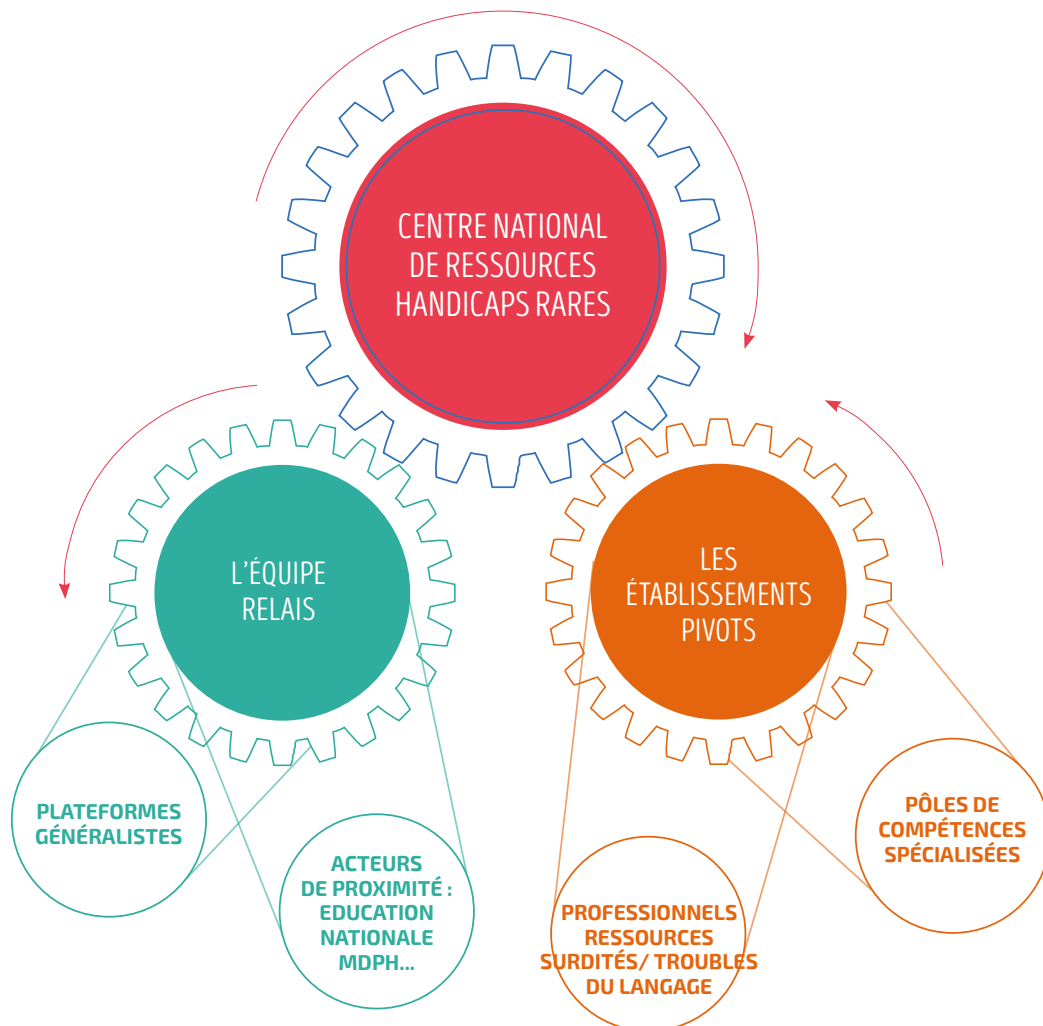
CENTRE NATIONAL DE RESSOURCES HANDICAPS RARES

L'ÉQUIPE RELAIS

LES ÉTABLISSEMENTS PIVOTS

PLATEFORMES GÉNÉRALISTES

ACTEURS DE PROXIMITÉ : EDUCATION NATIONALE MDPH...

PROFESSIONNELS RESSOURCES SURDITÉS/ TROUBLES DU LANGAGE

PÔLES DE COMPÉTENCES SPÉCIALISÉES